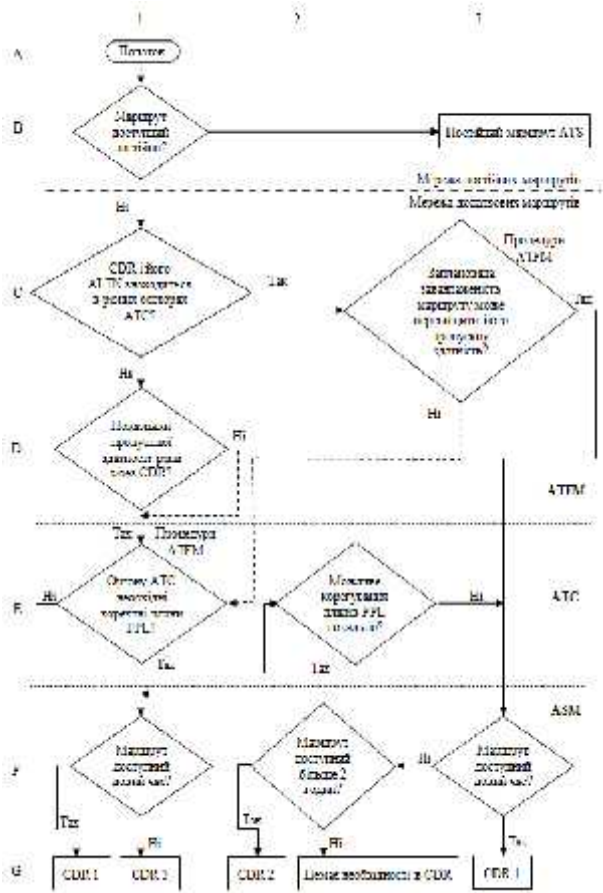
1
2
3
A
Початок
B
Маршрут доступний завжди?
Постійний маршрут ATS
Мережа постійних маршрутів
Мережа додаткових маршрутів
Ні
C
CDR і його ATDN знаходиться в умовах операцій ATC?
Так
Процедура ATFM
Заплановане використання маршруту може перевищити його пропускну здатність?
Так
Ні
D
Ні
Пропозиція маршрутів доступні різні види CDR?
Ні
Ні
ATFM
Так
Процедура ATFM
E
Ні
Оцінку ATC необхідно коригувати план FPL?
Так
Можливо коригування плану FPL потрібне?
Ні
Так
ATC
ASM
F
Маршрут доступний повний час?
Ні
Маршрут доступний більше 2 годин?
Ні
Маршрут доступний повний час?
Так
Так
Ні
Так
G
CDR 1
CDR 3
CDR 2
Немає необхідності в CDR
CDR 1